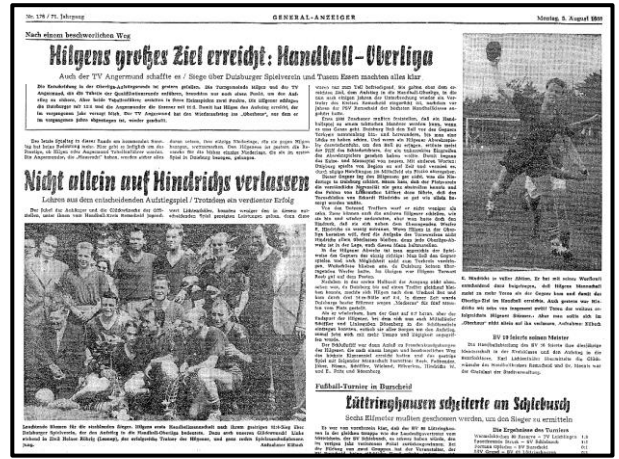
Nr. 176 / 71. Jahrgang GENERAL-ANZEIGER Montag, 5. August 1968

Nach einem beschwerlichen Weg

Hilgens großes Ziel erreicht: Handball-Oberliga

Auch der TV Angermund schaffte es / Siege über Duisburger Spielvereins und Tusem Essen machten alles klar

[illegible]

Nicht allein auf Hindrichs verlassen

Lehrreich aus dem entscheidenden Aufstiegsspiel / Trotzdem ein verdienter Erfolg

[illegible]

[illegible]

BV 10 Solveis neuer Meister

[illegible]

Fußball-Turnier in Burscheid

Lüttringhausen scheiterte an Schlebusch

Sechs Elfmeter mußten geschossen werden, um den Sieger zu ermitteln

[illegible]

Die Ergebnisse des Turniers

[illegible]